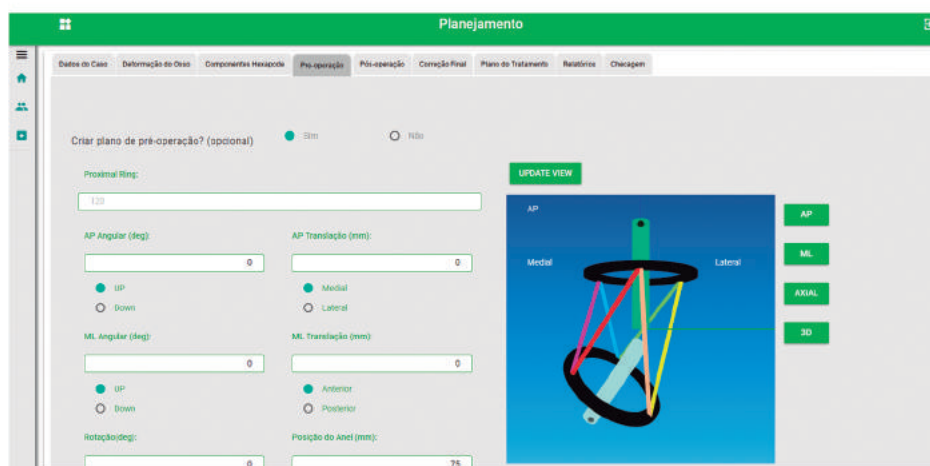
Planejamento

Dados do Caso | Deformação do Osso | Componentes Hexapode | Pre-operação | Pós-operação | Correção Final | Plano do Tratamento | Relatórios | Checagem

Criar plano de pré-operação? (opcional) Sim Não

Proximal Ring:

120

UPDATE VIEW

AP Angular (deg):

0

UP

Down

AP Translação (mm):

0

Medial

Lateral

ML Angular (deg):

0

UP

Down

ML Translação (mm):

0

Anterior

Posterior

Rotação(deg):

0

Posição do Anel (mm):

75

AP

Medial

Lateral

AP

ML

AXIAL

3D